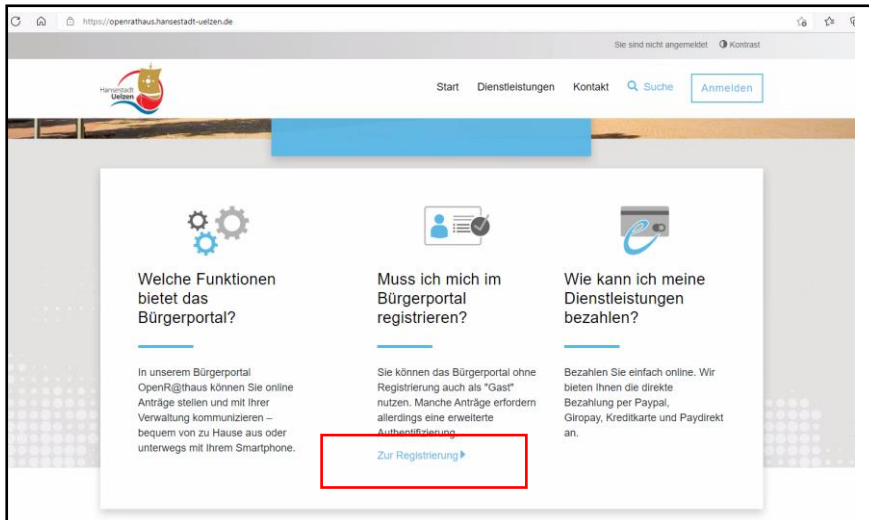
https://openrathaus.hansestadt-uelzen.de

Sie sind nicht angemeldet Kontrast

Hansestadt Uelzen

Start Dienstleistungen Kontakt Suche Anmelden

Welche Funktionen bietet das Bürgerportal?

In unserem Bürgerportal OpenR@thaus können Sie online Anträge stellen und mit Ihrer Verwaltung kommunizieren – bequem von zu Hause aus oder unterwegs mit Ihrem Smartphone.

Muss ich mich im Bürgerportal registrieren?

Sie können das Bürgerportal ohne Registrierung auch als "Gast" nutzen. Manche Anträge erfordern allerdings eine erweiterte Authentifizierung.

Zur Registrierung

Wie kann ich meine Dienstleistungen bezahlen?

Bezahlen Sie einfach online. Wir bieten Ihnen die direkte Bezahlung per Paypal, Giropay, Kreditkarte und Paydirekt an.